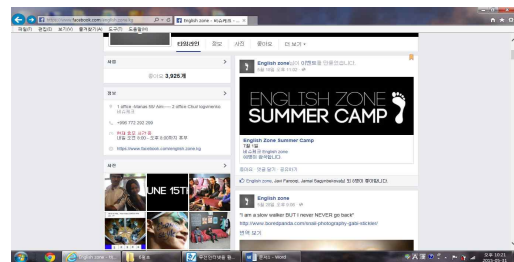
https://www.facebook.com/english.zone.kg

English zone - 비슈케크 ... ×

파일(F) 편집(E) 보기(V) 즐겨찾기(A) 도구(T) 도움말(H)

타임라인 정보 사진 좋아요 더 보기

사람

좋아요 3,925개

정보

1 office: Manas 59 Aim---- 2 office Chuf logomenko 비슈케크

+996 772 202 269

지금 영업 시간 중 내일 오전 9:00 - 오후 6:00까지 영업

https://www.facebook.com/english.zone.kg

사진

UNE 15TH

English zone님이 이벤트를 만들었습니다.

ENGLISH ZONE SUMMER CAMP

English Zone Summer Camp
7월 1일
비슈케크 English zone
이벤트 참여하기

좋아요 · 댓글 달기 · 공유하기

English zone, Jan Farooqi, Jamal Sagymbekovich 외 0명이 좋아합니다.

English zone

"I am a slow walker BUT I never NEVER go back"

http://www.boredpanda.com/inspirational-photography-gabi-stickler/

번역 보기

English zone - Bi... 좋아요 무료이용단위... 문서1 - Word

오후 10:21
2015-05-31